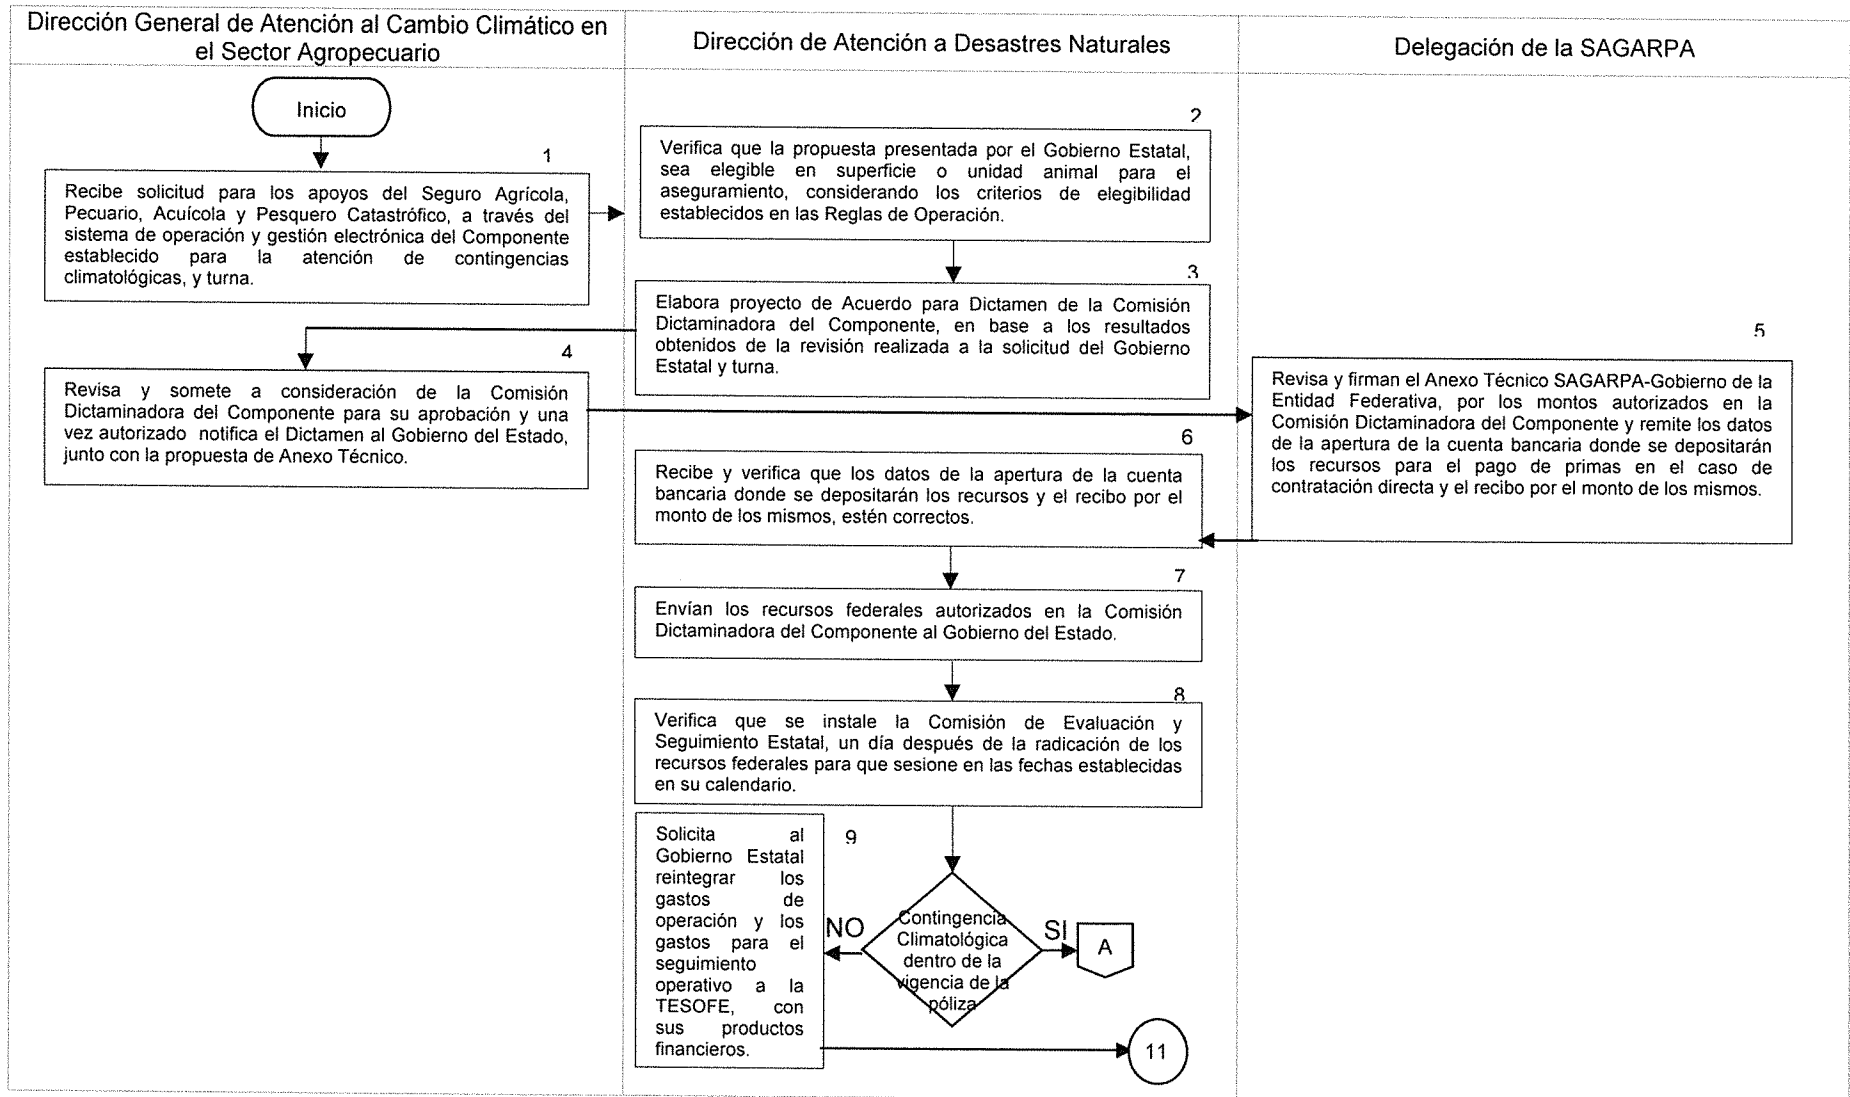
Dirección General de Atención al Cambio Climático en el Sector Agropecuario

Dirección de Atención a Desastres Naturales

Delegación de la SAGARPA

Inicio

1

Recibe solicitud para los apoyos del Seguro Agrícola, Pecuario, Acuícola y Pesquero Catastrófico, a través del sistema de operación y gestión electrónica del Componente establecido para la atención de contingencias climatológicas, y turna.

2

Verifica que la propuesta presentada por el Gobierno Estatal, sea elegible en superficie o unidad animal para el aseguramiento, considerando los criterios de elegibilidad establecidos en las Reglas de Operación.

3

Elabora proyecto de Acuerdo para Dictamen de la Comisión Dictaminadora del Componente, en base a los resultados obtenidos de la revisión realizada a la solicitud del Gobierno Estatal y turna.

4

Revisa y somete a consideración de la Comisión Dictaminadora del Componente para su aprobación y una vez autorizado notifica el Dictamen al Gobierno del Estado, junto con la propuesta de Anexo Técnico.

5

Revisa y firman el Anexo Técnico SAGARPA-Gobierno de la Entidad Federativa, por los montos autorizados en la Comisión Dictaminadora del Componente y remite los datos de la apertura de la cuenta bancaria donde se depositarán los recursos para el pago de primas en el caso de contratación directa y el recibo por el monto de los mismos.

6

Recibe y verifica que los datos de la apertura de la cuenta bancaria donde se depositarán los recursos y el recibo por el monto de los mismos, estén correctos.

7

Envían los recursos federales autorizados en la Comisión Dictaminadora del Componente al Gobierno del Estado.

8

Verifica que se instale la Comisión de Evaluación y Seguimiento Estatal, un día después de la radicación de los recursos federales para que sesione en las fechas establecidas en su calendario.

9

Solicita al Gobierno Estatal reintegrar los gastos de operación y los gastos para el seguimiento operativo a la TESOFE, con sus productos financieros.

NO

Contingencia Climatológica dentro de la vigencia de la póliza

SI

A

11